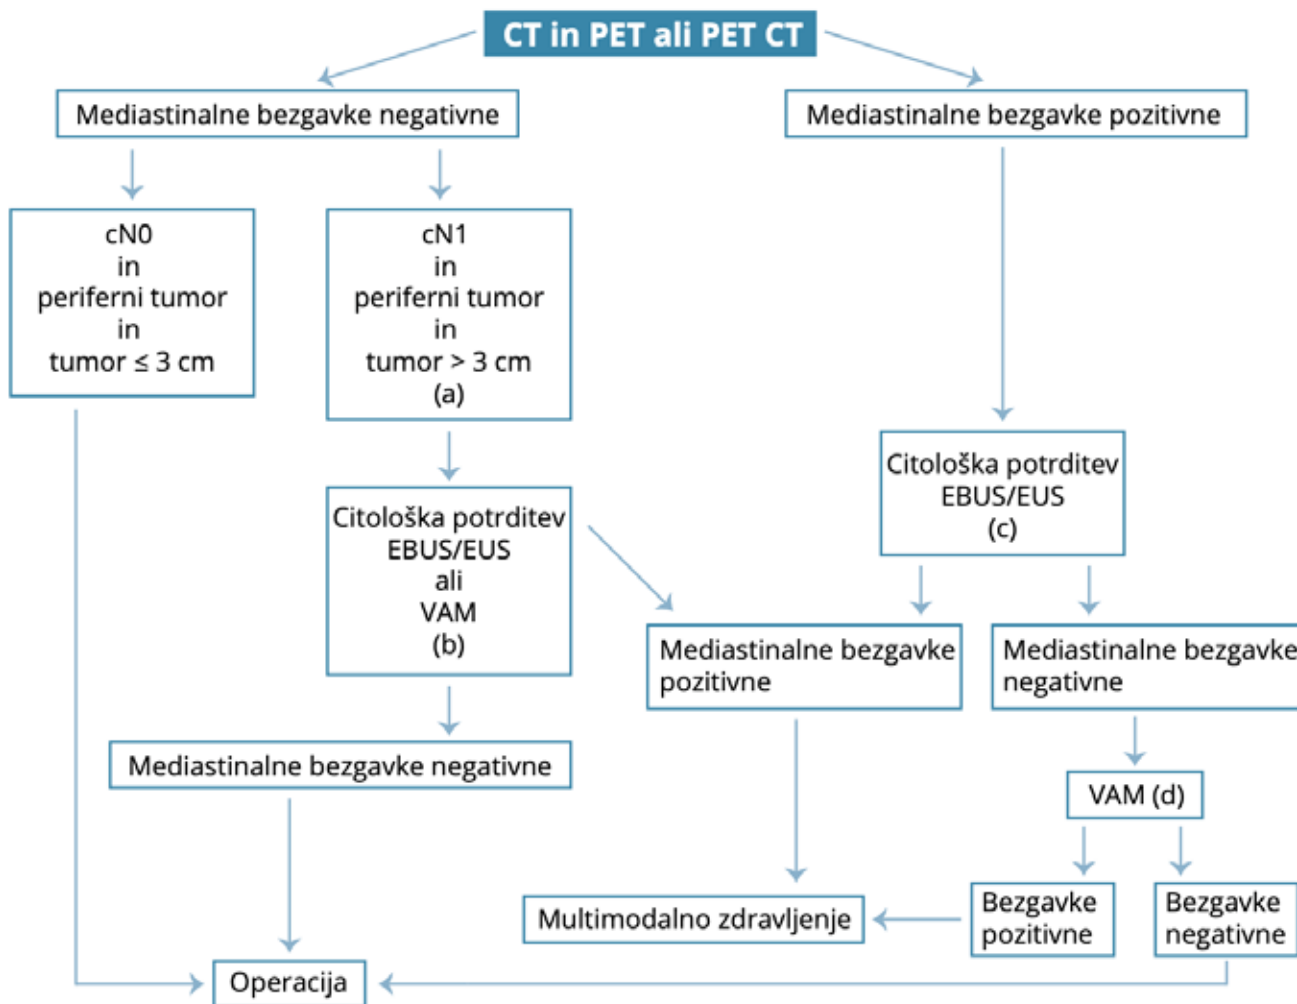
CT in PET ali PET CT

Mediastinalne bezgavke negativne

Mediastinalne bezgavke pozitivne

cN0
in
periferni tumor
in
tumor ≤ 3 cm

cN1
in
periferni tumor
in
tumor > 3 cm
(a)

Citološka potrditev
EBUS/EUS
(c)

Citološka potrditev
EBUS/EUS
ali
VAM
(b)

Mediastinalne bezgavke pozitivne

Mediastinalne bezgavke negativne

Mediastinalne bezgavke negativne

VAM (d)

Multimodalno zdravljenje

Bezgavke pozitivne

Bezgavke negativne

Operacija